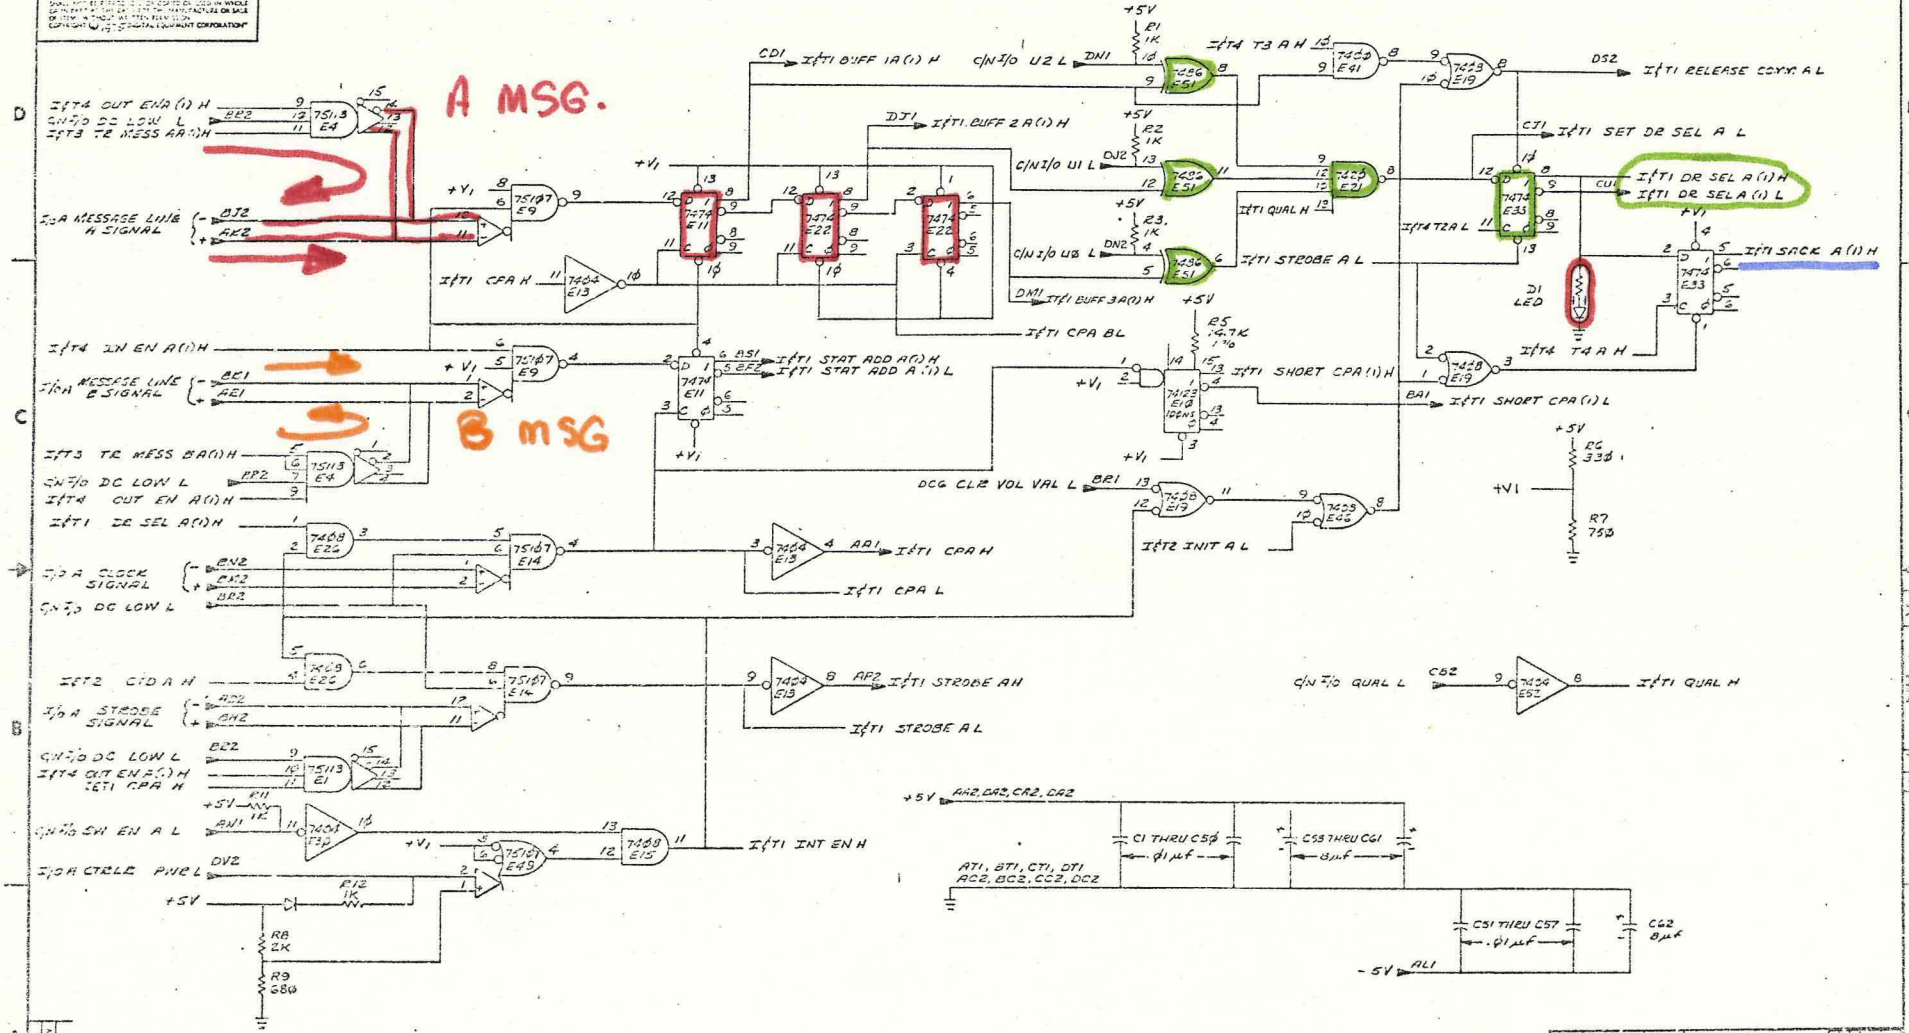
COPYRIGHT DIGITAL EQUIPMENT CORPORATION

D

C

B

A MSG.

B MSG

+5V
R1 1K
R2 1K
R3 1K
R5 14.7K 1%
R6 330
R7 750
R8 2K
R9 680
R11 1K
R12 1K

I/T4 OUT ENA (1) H
C/NI/O DC LOW L
I/T3 TR MESS AA(1)H
I/OA MESSAGE LINE A SIGNAL
BJ2
AK2
BR2
7511B E4

+V1
75107 E9
7474 E11
7474 E22
7474 E22
I/TI CPA H
7404 E13
I/TI CPA BL

CD1 I/TI BUFF 1A(1) H
DJ1 I/TI BUFF 2A(1) H
DM1 I/TI BUFF 3A(1) H

C/NI/O U2 L DN1
C/NI/O U1 L DJ2
C/NI/O U0 L DN2
7486 E51
I/TI QUAL H
I/TI STROBE A L

I/T4 T3 A H
7400 E41
7400 E21
7427 E19
DS2 I/TI RELEASE COMM A L
CJ1 I/TI SET DR SEL A L
7474 E33
CU1 I/TI DR SEL A (1) H
I/TI DR SELA (1) L
I/T4 T2A L
D1 LED
7474 E33
I/TI SACK A(1) H
I/T4 T4 A H
7402 E19

I/T4 IN EN A(1)H
I/OA MESSAGE LINE B SIGNAL
BK1
AE1
75107 E9
7474 E11
BS1 I/TI STAT ADD A(1) H
BF2 I/TI STAT ADD A (1) L
74123 E18 100NS
I/TI SHORT CPA(1) H
BA1 I/TI SHORT CPA(1) L

I/T3 TR MESS BA(1)H
C/NI/O DC LOW L
I/T4 OUT EN A(1)H
PP2
7511B E4
I/TI DR SEL A(1)H
7408 E26
75107 E14
7404 E13
AA1 I/TI CPA H
I/TI CPA L
I/OA CLOCK SIGNAL
BN2
BM2
BR2
C/NI/O DC LOW L

DCG CLR VOL VAL L BR1
7408 E19
7400 E46
I/T2 INIT A L

I/T2 CID A H
7400 E26
75107 E14
I/OA STROBE SIGNAL
AD2
BH2
7404 E13
AP2 I/TI STROBE AH
I/TI STROBE A L

C/NI/O QUAL L CB2
7404 E53
I/TI QUAL H

C/NI/O DC LOW L
I/T4 OUT EN A(1) H
I/TI CPA H
BE2
7511B E1

C/NI/O SW EN A L AN1
7404 E30
75107 E49
7408 E15
I/TI INT EN H
I/OA CTRLE PWR L DV2

+5V AA2, BA2, CA2, DA2
C1 THRU C50 .01μf
C53 THRU C61 8μf
AT1, BT1, CT1, DT1
AC2, BC2, CC2, DC2
C51 THRU C57 .01μf
C62 8μf
-5V AL1